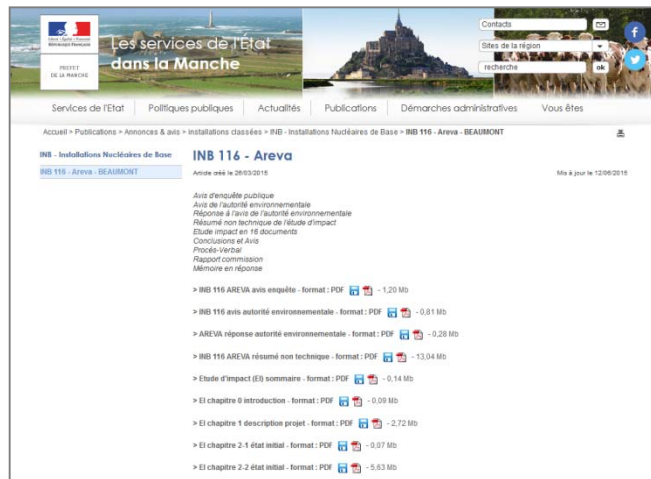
Liberté • Égalité • Fraternité
RÉPUBLIQUE FRANÇAISE

PRÉFET DE LA MANCHE

Les services de l'Etat dans la Manche

Contacts

Sites de la région

recherche

ok

Services de l'Etat | Politiques publiques | Actualités | Publications | Démarches administratives | Vous êtes

Accueil > Publications > Annonces & avis > installations classées > INB - Installations Nucléaires de Base > INB 116 - Areva - BEAUMONT

INB - Installations Nucléaires de Base

INB 116 - Areva - BEAUMONT

INB 116 - Areva

Article créé le 26/03/2015

Mis à jour le 12/06/2015

Avis d'enquête publique
Avis de l'autorité environnementale
Réponse à l'avis de l'autorité environnementale
Résumé non technique de l'étude d'impact
Etude impact en 16 documents
Conclusions et Avis
Procès-Verbal
Rapport commission
Mémoire en réponse

> INB 116 AREVA avis enquête - format : PDF - 1,20 Mb

> INB 116 avis autorité environnementale - format : PDF - 0,81 Mb

> AREVA réponse autorité environnementale - format : PDF - 0,28 Mb

> INB 116 AREVA résumé non technique - format : PDF - 13,04 Mb

> Etude d'impact (EI) sommaire - format : PDF - 0,14 Mb

> EI chapitre 0 introduction - format : PDF - 0,09 Mb

> EI chapitre 1 description projet - format : PDF - 2,72 Mb

> EI chapitre 2-1 état initial - format : PDF - 0,07 Mb

> EI chapitre 2-2 état initial - format : PDF - 5,63 Mb